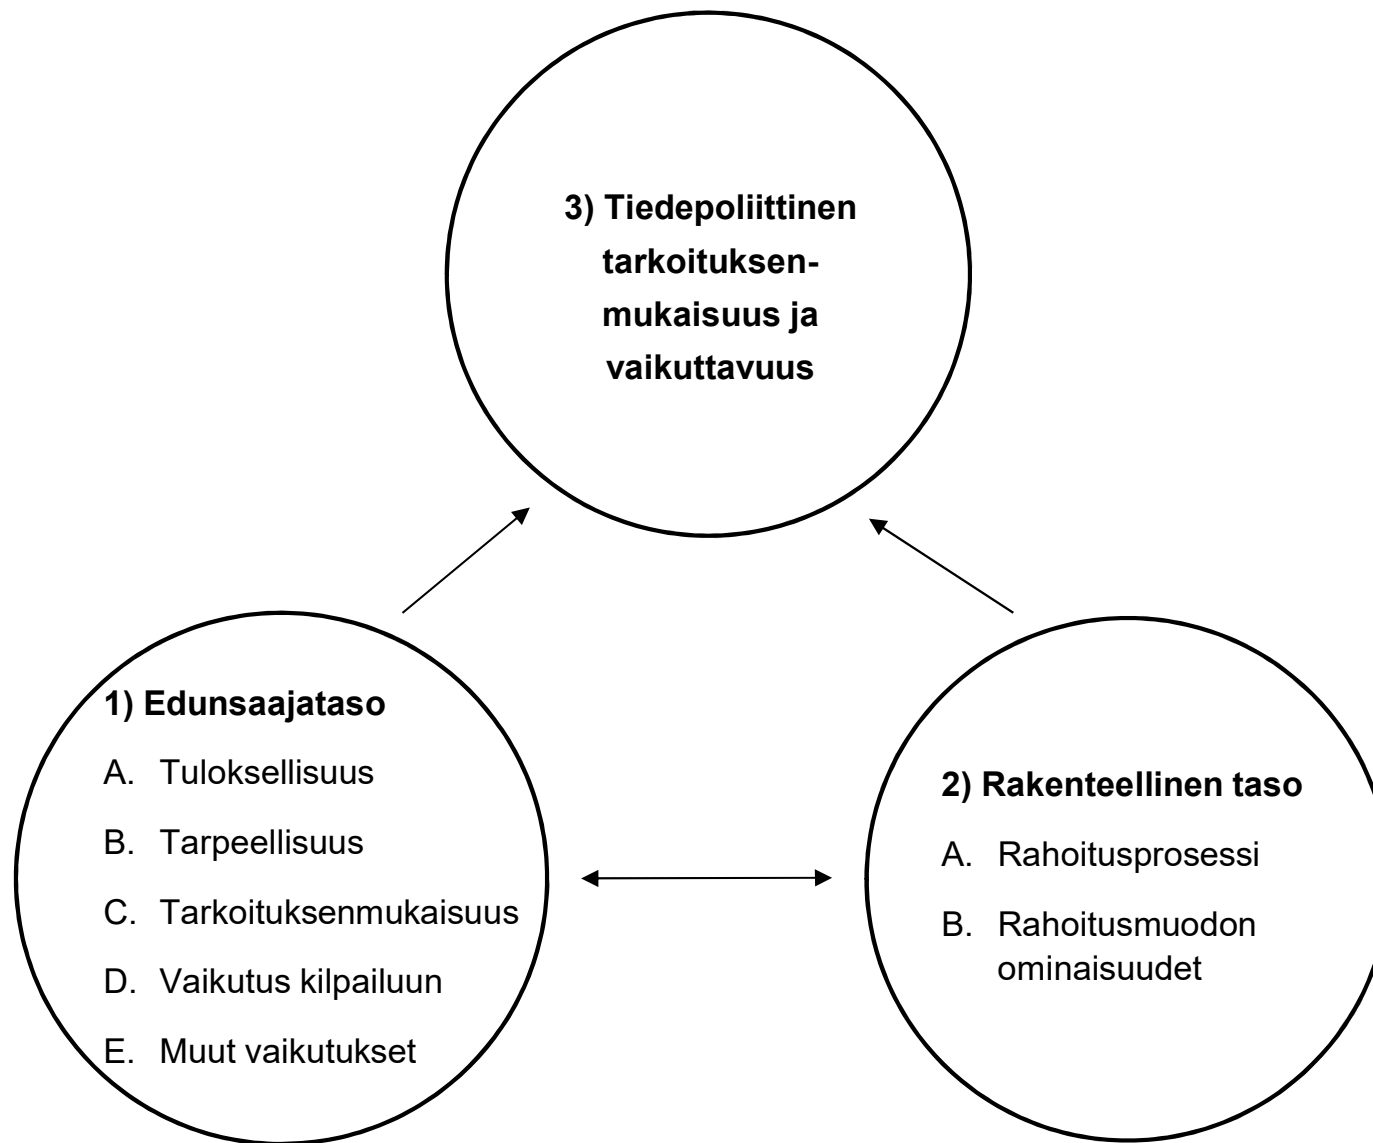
3) Tiedepoliittinen tarkoituksenmukaisuus ja vaikuttavuus

1) Edunsaajataso

A. Tuloksellisuus

B. Tarpeellisuus

C. Tarkoituksenmukaisuus

D. Vaikutus kilpailuun

E. Muut vaikutukset

2) Rakenteellinen taso

A. Rahoitusprosessi

B. Rahoitusmuodon ominaisuudet